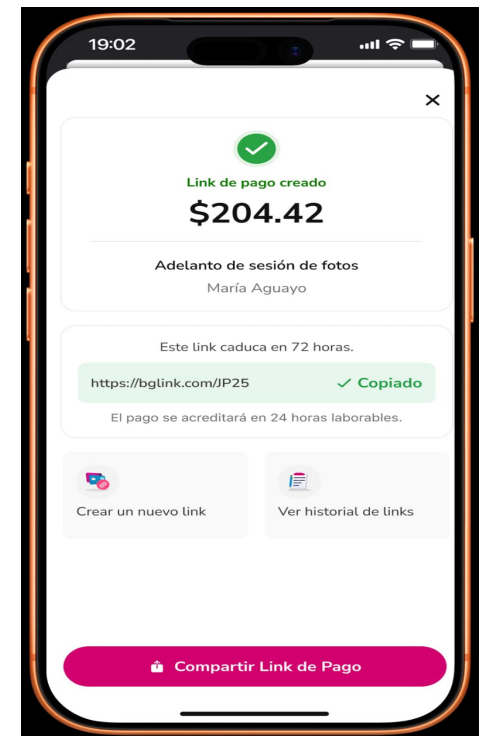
19:02

×

Link de pago creado

$204.42

Adelanto de sesión de fotos

María Aguayo

Este link caduca en 72 horas.

https://bglink.com/JP25 ✓ Copiado

El pago se acreditará en 24 horas laborables.

Crear un nuevo link

Ver historial de links

Compartir Link de Pago